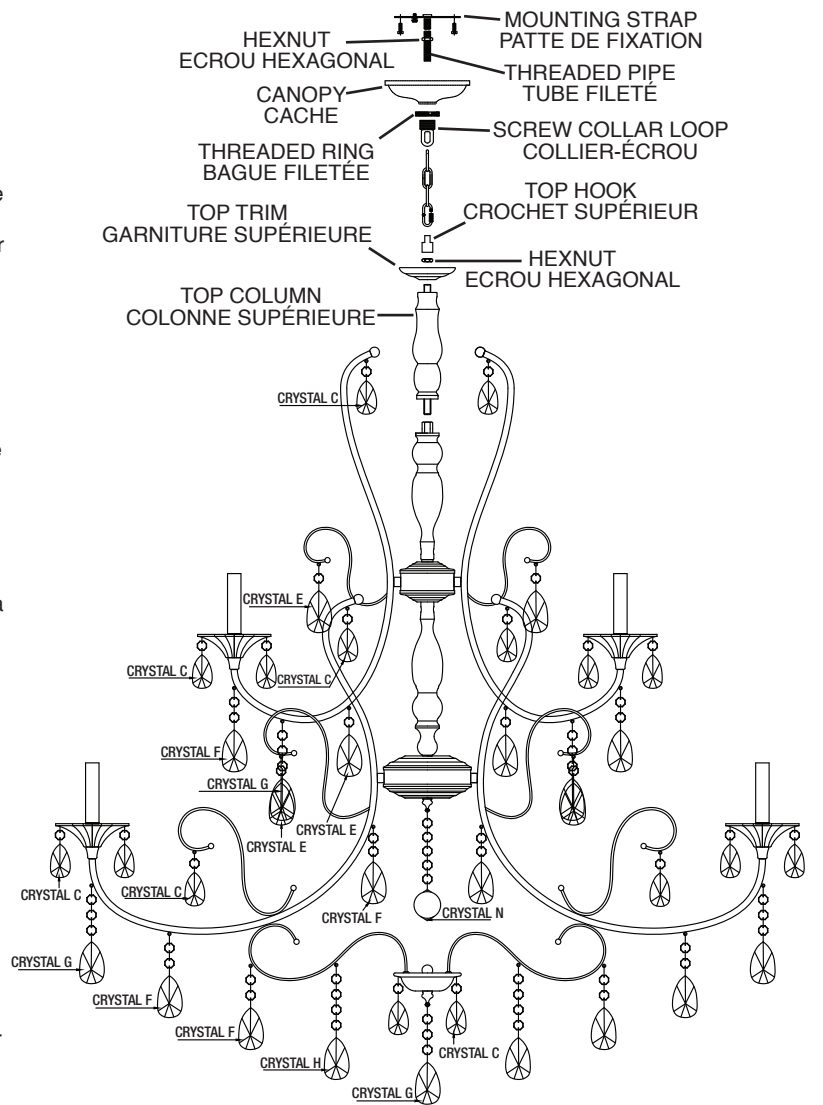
MOUNTING STRAP
PATTE DE FIXATION

HEXNUT
ECROU HEXAGONAL

THREADED PIPE
TUBE FILETÉ

CANOPY
CACHE

SCREW COLLAR LOOP
COLLIER-ÉCROU

THREADED RING
BAGUE FILETÉE

TOP HOOK
CROCHET SUPÉRIEUR

TOP TRIM
GARNITURE SUPÉRIEURE

HEXNUT
ECROU HEXAGONAL

TOP COLUMN
COLONNE SUPÉRIEURE

CRYSTAL C

CRYSTAL E

CRYSTAL C

CRYSTAL C

CRYSTAL F

CRYSTAL G

CRYSTAL E

CRYSTAL E

CRYSTAL C

CRYSTAL C

CRYSTAL F

CRYSTAL N

CRYSTAL G

CRYSTAL F

CRYSTAL F

CRYSTAL H

CRYSTAL C

CRYSTAL G